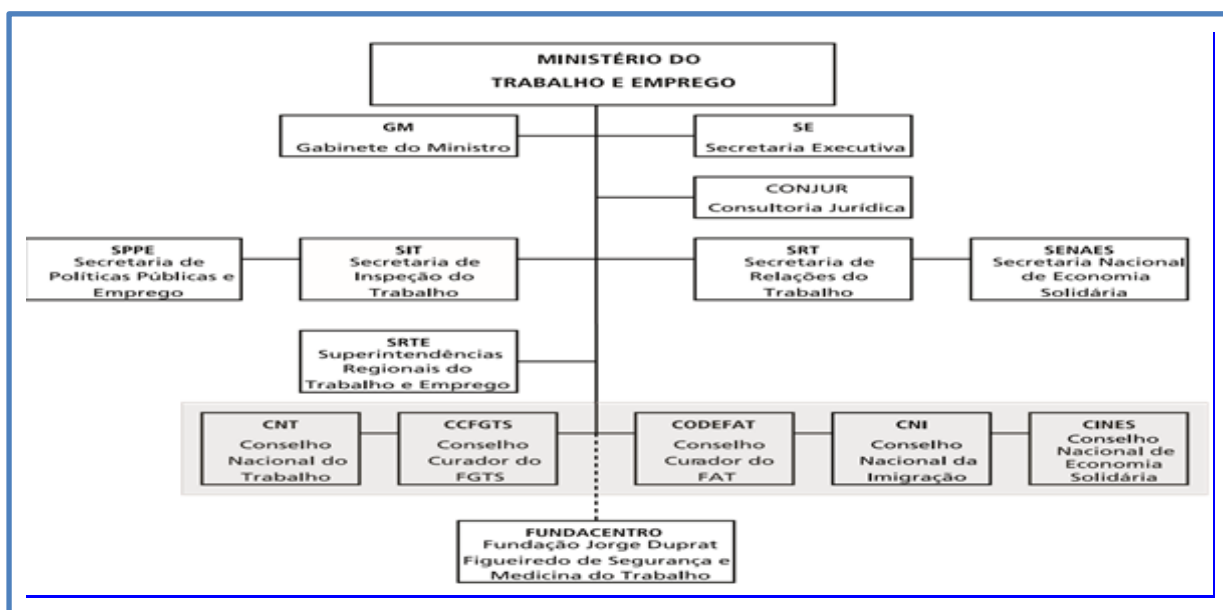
MINISTÉRIO DO TRABALHO E EMPREGO

GM
Gabinete do Ministro

SE
Secretaria Executiva

CONJUR
Consultoria Jurídica

SPPE
Secretaria de Políticas Públicas e Emprego

SIT
Secretaria de Inspeção do Trabalho

SRT
Secretaria de Relações do Trabalho

SENAES
Secretaria Nacional de Economia Solidária

SRTE
Superintendências Regionais do Trabalho e Emprego

CNT
Conselho Nacional do Trabalho

CCFGTS
Conselho Curador do FGTS

CODEFAT
Conselho Curador do FAT

CNI
Conselho Nacional da Imigração

CINES
Conselho Nacional de Economia Solidária

FUNDACENTRO
Fundação Jorge Duprat Figueiredo de Segurança e Medicina do Trabalho